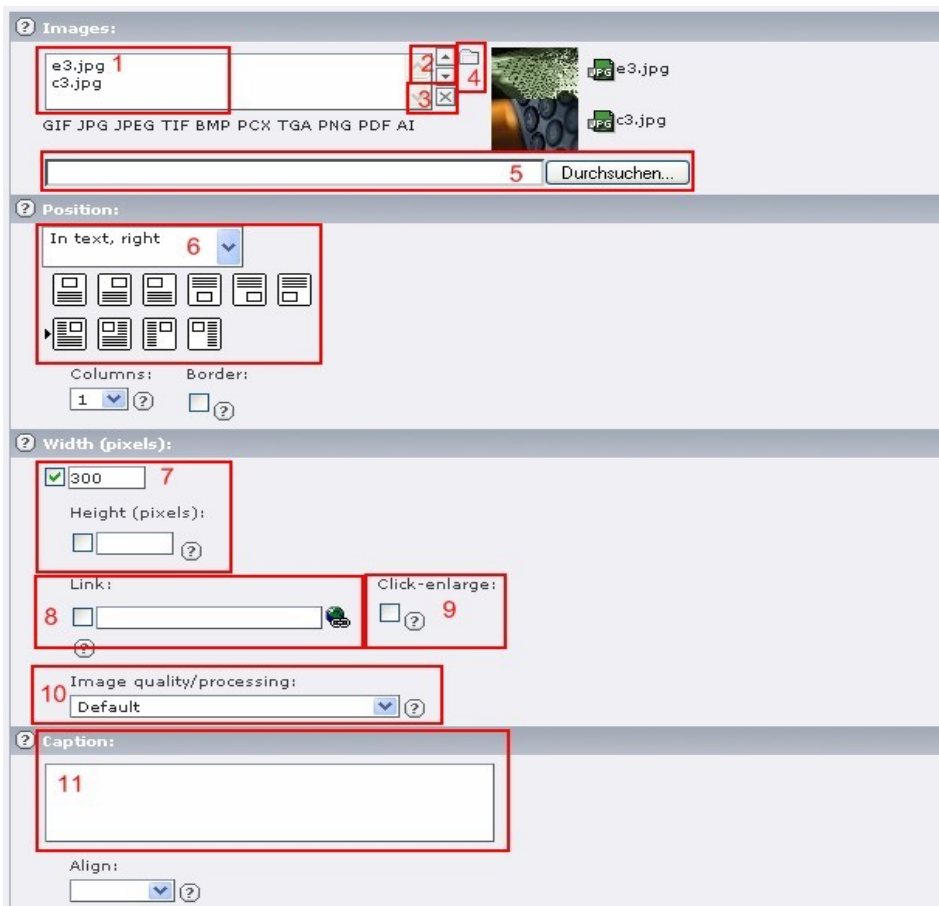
Images:

e3.jpg 1
c3.jpg

2
3
4

JPG e3.jpg

JPG c3.jpg

GIF JPG JPEG TIF BMP PCX TGA PNG PDF AI

5 Durchsuchen...

Position:

In text, right 6

Columns: Border:

1

Width (pixels):

300 7

Height (pixels):

Link:

8

Click-enlarge:

9

10 Image quality/processing:

Default

Caption:

11

Align: